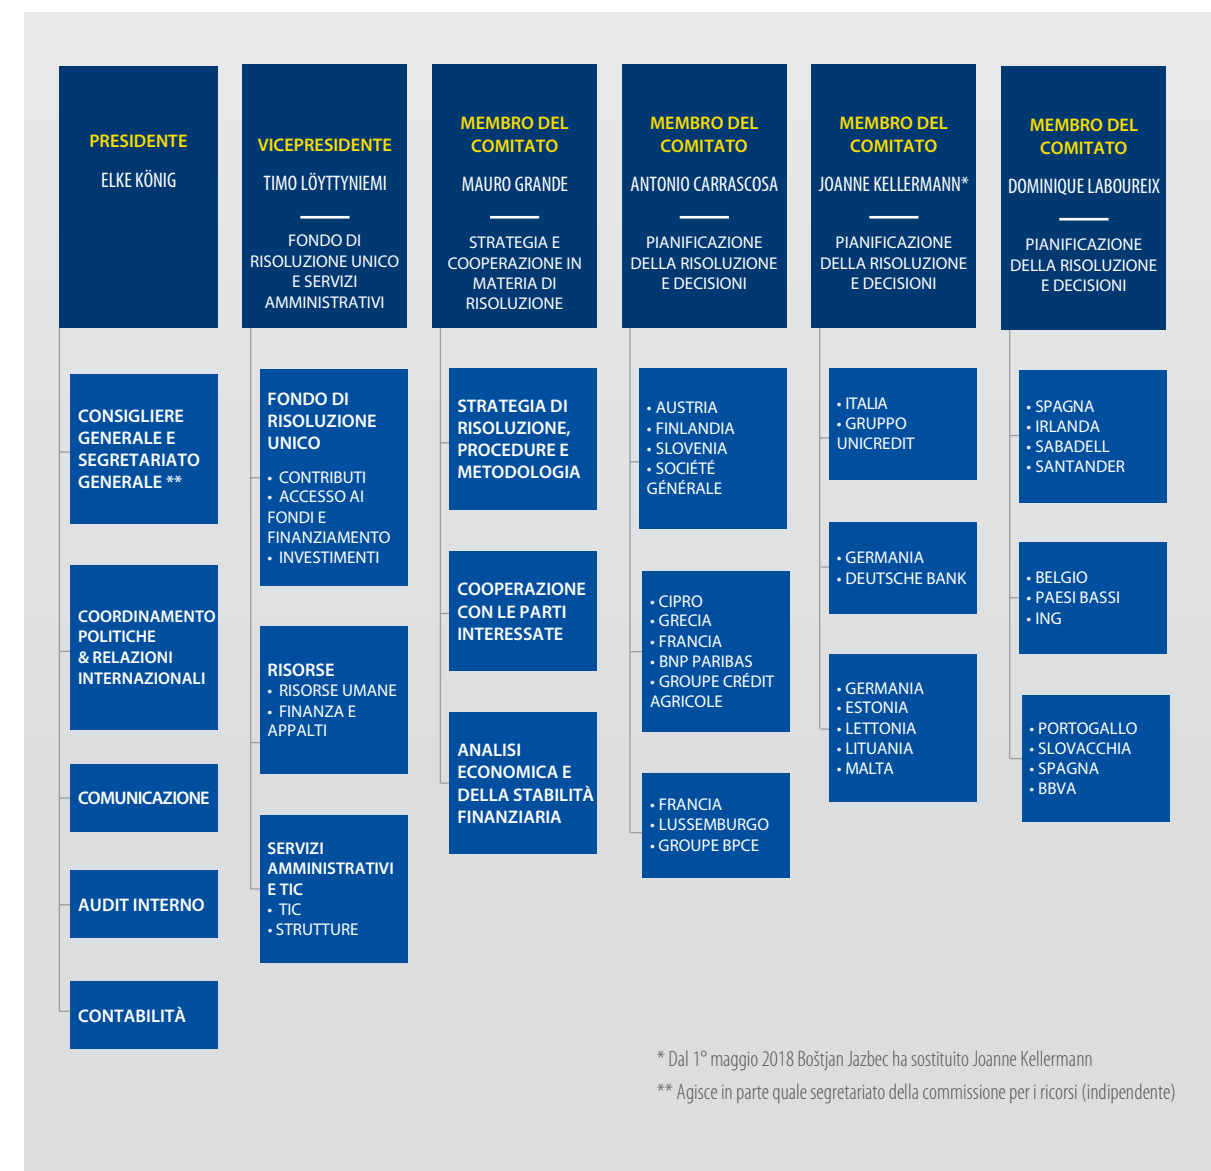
PRESIDENTE

ELKE KÖNIG

CONSIGLIERE GENERALE E SEGRETARIATO GENERALE **

COORDINAMENTO POLITICHE & RELAZIONI INTERNAZIONALI

COMUNICAZIONE

AUDIT INTERNO

CONTABILITÀ

VICEPRESIDENTE

TIMO LÖYTTYNIEMI

FONDO DI RISOLUZIONE UNICO E SERVIZI AMMINISTRATIVI

FONDO DI RISOLUZIONE UNICO
• CONTRIBUTI
• ACCESSO AI FONDI E FINANZIAMENTO
• INVESTIMENTI

RISORSE
• RISORSE UMANE
• FINANZA E APPALTI

SERVIZI AMMINISTRATIVI E TIC
• TIC
• STRUTTURE

MEMBRO DEL COMITATO

MAURO GRANDE

STRATEGIA E COOPERAZIONE IN MATERIA DI RISOLUZIONE

STRATEGIA DI RISOLUZIONE, PROCEDURE E METODOLOGIA

COOPERAZIONE CON LE PARTI INTERESSATE

ANALISI ECONOMICA E DELLA STABILITÀ FINANZIARIA

MEMBRO DEL COMITATO

ANTONIO CARRASCOSA

PIANIFICAZIONE DELLA RISOLUZIONE E DECISIONI

• AUSTRIA
• FINLANDIA
• SLOVENIA
• SOCIÉTÉ GÉNÉRALE

• CIPRO
• GRECIA
• FRANCIA
• BNP PARIBAS
• GROUPE CRÉDIT AGRICOLE

• FRANCIA
• LUSSEMBURGO
• GROUPE BPCE

MEMBRO DEL COMITATO

JOANNE KELLERMANN*

PIANIFICAZIONE DELLA RISOLUZIONE E DECISIONI

• ITALIA
• GRUPPO UNICREDIT

• GERMANIA
• DEUTSCHE BANK

• GERMANIA
• ESTONIA
• LETTONIA
• LITUANIA
• MALTA

MEMBRO DEL COMITATO

DOMINIQUE LABOUREIX

PIANIFICAZIONE DELLA RISOLUZIONE E DECISIONI

• SPAGNA
• IRLANDA
• SABADELL
• SANTANDER

• BELGIO
• PAESI BASSI
• ING

• PORTOGALLO
• SLOVACCHIA
• SPAGNA
• BBVA

* Dal 1° maggio 2018 Boštjan Jazbec ha sostituito Joanne Kellermann

** Agisce in parte quale segretariato della commissione per i ricorsi (indipendente)